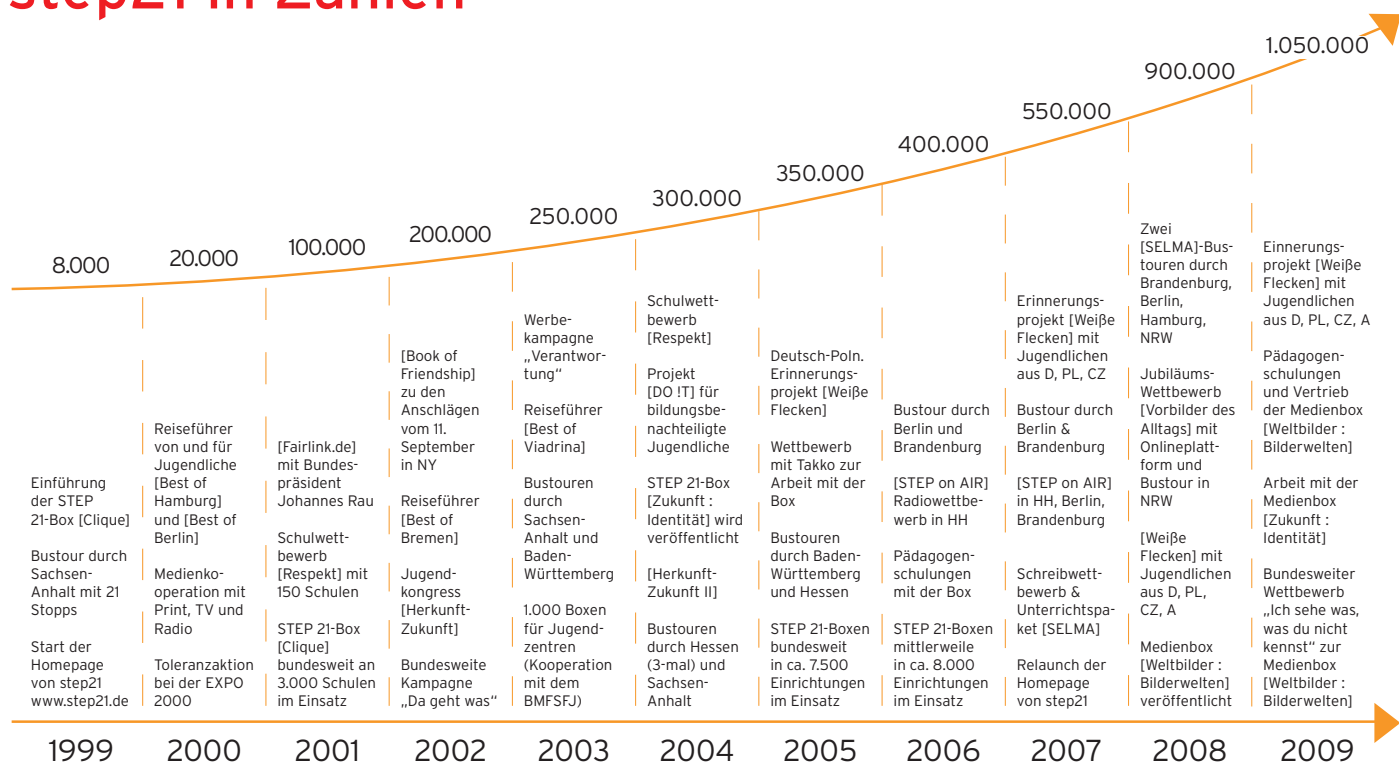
step21 in Zahlen

8.000
20.000
100.000
200.000
250.000
300.000
350.000
400.000
550.000
900.000
1.050.000

1999

Einführung der STEP 21-Box [Clique]

Bustour durch Sachsen-Anhalt mit 21 Stopps

Start der Homepage von step21 www.step21.de

2000

Reiseführer von und für Jugendliche [Best of Hamburg] und [Best of Berlin]

Medienkooperation mit Print, TV und Radio

Toleranzaktion bei der EXPO 2000

2001

[Fairlink.de] mit Bundespräsident Johannes Rau

Schulwettbewerb [Respekt] mit 150 Schulen

STEP 21-Box [Clique] bundesweit an 3.000 Schulen im Einsatz

2002

[Book of Friendship] zu den Anschlägen vom 11. September in NY

Reiseführer [Best of Bremen]

Jugendkongress [Herkunft-Zukunft]

Bundesweite Kampagne „Da geht was"

2003

Werbekampagne „Verantwortung"

Reiseführer [Best of Viadrina]

Bustouren durch Sachsen-Anhalt und Baden-Württemberg

1.000 Boxen für Jugendzentren (Kooperation mit dem BMFSFJ)

2004

Schulwettbewerb [Respekt]

Projekt [DO !T] für bildungsbenachteiligte Jugendliche

STEP 21-Box [Zukunft : Identität] wird veröffentlicht

[Herkunft-Zukunft II]

Bustouren durch Hessen (3-mal) und Sachsen-Anhalt

2005

Deutsch-Poln. Erinnerungsprojekt [Weiße Flecken]

Wettbewerb mit Takko zur Arbeit mit der Box

Bustouren durch Baden-Württemberg und Hessen

STEP 21-Boxen bundesweit in ca. 7.500 Einrichtungen im Einsatz

2006

Bustour durch Berlin und Brandenburg

[STEP on AIR] Radiowettbewerb in HH

Pädagogenschulungen mit der Box

STEP 21-Boxen mittlerweile in ca. 8.000 Einrichtungen im Einsatz

2007

Erinnerungsprojekt [Weiße Flecken] mit Jugendlichen aus D, PL, CZ

Bustour durch Berlin & Brandenburg

[STEP on AIR] in HH, Berlin, Brandenburg

Schreibwettbewerb & Unterrichtspaket [SELMA]

Relaunch der Homepage von step21

2008

Zwei [SELMA]-Bustouren durch Brandenburg, Berlin, Hamburg, NRW

Jubiläums-Wettbewerb [Vorbilder des Alltags] mit Onlineplattform und Bustour in NRW

[Weiße Flecken] mit Jugendlichen aus D, PL, CZ, A

Medienbox [Weltbilder : Bilderwelten] veröffentlicht

2009

Einnerungsprojekt [Weiße Flecken] mit Jugendlichen aus D, PL, CZ, A

Pädagogenschulungen und Vertrieb der Medienbox [Weltbilder : Bilderwelten]

Arbeit mit der Medienbox [Zukunft : Identität]

Bundesweiter Wettbewerb „Ich sehe was, was du nicht kennst" zur Medienbox [Weltbilder : Bilderwelten]